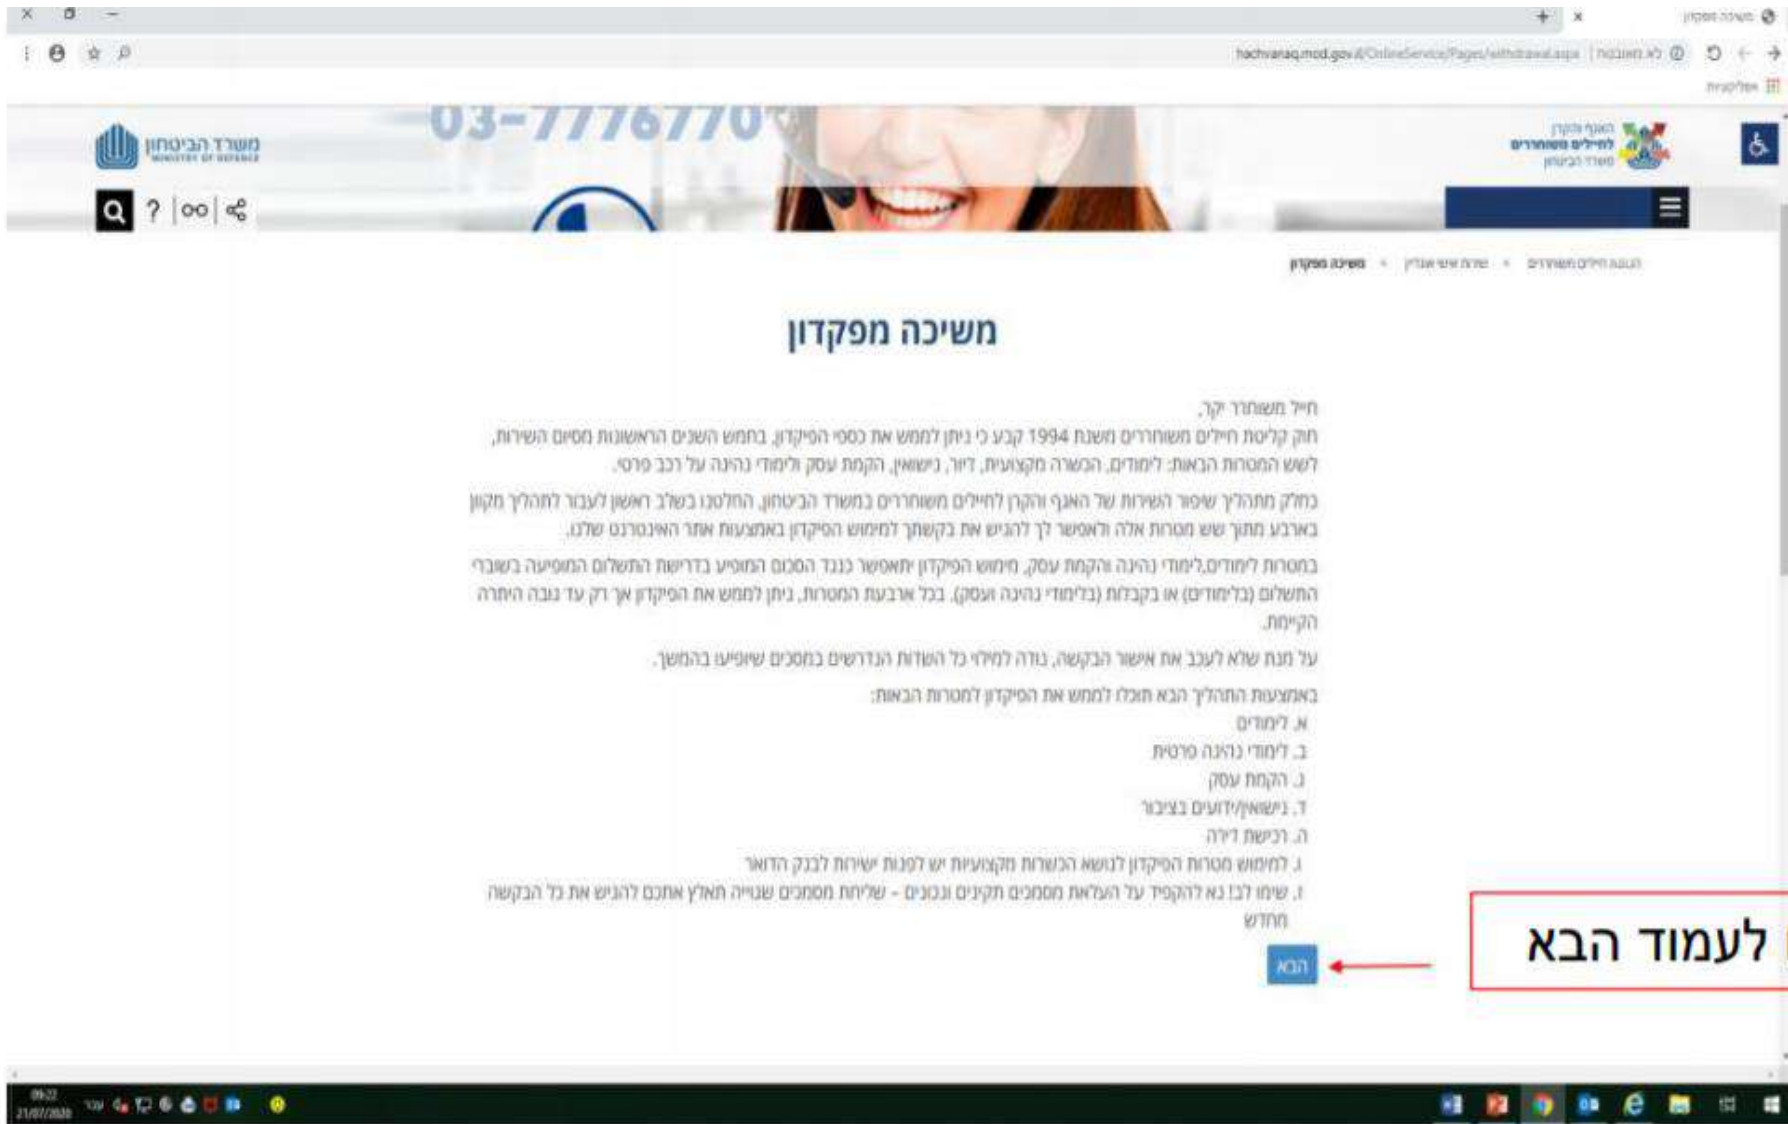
משיכה מפקדון

hachvaraq.mod.gov.il/OnlineService/Pages/withdrawal.aspx | לא מאובטח

אפליקציות

משרד הביטחון
MINISTRY OF DEFENCE

03-7776770

האגף והקרן
לחיילים משוחררים
משרד הביטחון

הנגנה חיילים משוחררים • שירות אישי מגוון • משיכה מפקדון

משיכה מפקדון

חייל משוחרר יקר,
חוק קליטת חיילים משוחררים משנת 1994 קבע כי ניתן לממש את כספי הפיקדון, בחמש השנים הראשונות מסיום השירות, לשש המטרות הבאות: לימודים, הכשרה מקצועית, דיור, נישואין, הקמת עסק ולימודי נהיגה על רכב פרטי.

כחלק מתהליך שיפור השירות של האגף והקרן לחיילים משוחררים במשרד הביטחון, החלטנו בשלב ראשון לעבור לתהליך מקוון בארבע מתוך שש מטרות אלה ולאפשר לך להגיש את בקשתך למימוש הפיקדון באמצעות אתר האינטרנט שלנו.

במטרות לימודים,לימודי נהיגה והקמת עסק, מימוש הפיקדון יתאפשר כנגד הסכום המופיע בדרישת התשלום המופיעה בשוברי התשלום (בלימודים) או בקבלות (בלימודי נהיגה ועסק). בכל ארבעת המטרות, ניתן לממש את הפיקדון אך רק עד גובה היתרה הקיימת.

על מנת שלא לעכב את אישור הבקשה, נודה למילוי כל השדות הנדרשים במסכים שיופיעו בהמשך.

באמצעות התהליך הבא תוכל לממש את הפיקדון למטרות הבאות:
א. לימודים
ב. לימודי נהיגה פרטית
ג. הקמת עסק
ד. נישואין/ידועים בציבור
ה. רכישת דירה
ו. למימוש מטרת הפיקדון לנושא הכשרות מקצועיות יש לפנות ישירות לבנק הדואר
ז. שימו לב! נא להקפיד על העלאת מסמכים תקינים ונכונים - שליחת מסמכים שגויה תאלץ אתכם להגיש את כל הבקשה מחדש

הבא

לעמוד הבא

09:22
21/07/2020